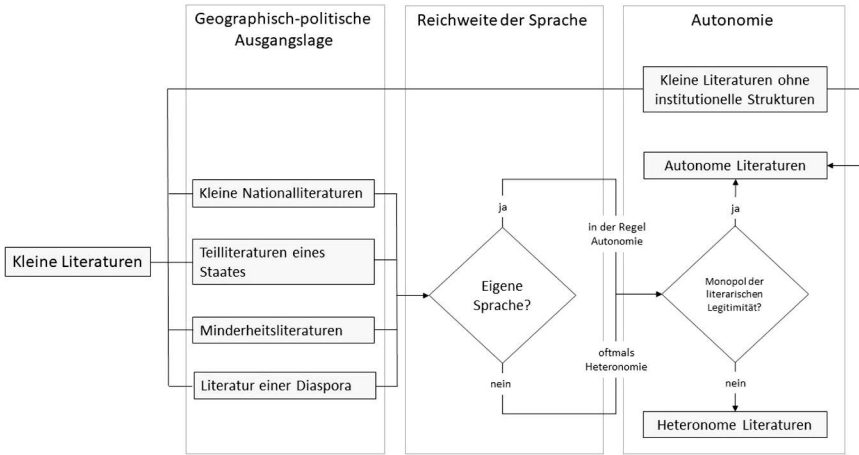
Geographisch-politische Ausgangslage

Reichweite der Sprache

Autonomie

Kleine Literaturen ohne institutionelle Strukturen

Autonome Literaturen

Kleine Literaturen

Kleine Nationalliteraturen

Teilliteraturen eines Staates

Minderheitsliteraturen

Literatur einer Diaspora

ja

Eigene Sprache?

nein

in der Regel Autonomie

oftmals Heteronomie

ja

Monopol der literarischen Legitimität?

nein

Heteronome Literaturen